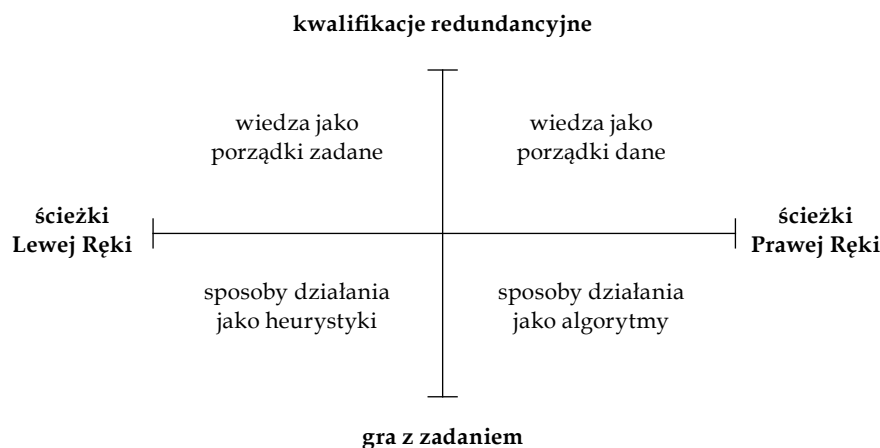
kwalifikacje redundancyjne

wiedza jako porządki zadane

wiedza jako porządki dane

ścieżki Lewej Ręki

ścieżki Prawej Ręki

sposoby działania jako heurystyki

sposoby działania jako algorytmy

gra z zadaniem